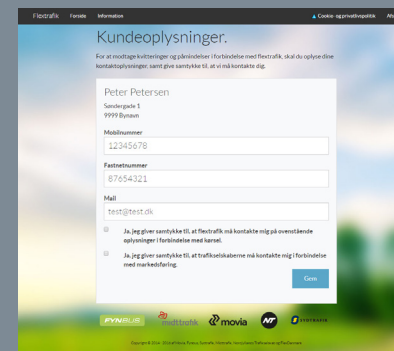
Flextrafik Forside Information

Cookie- og privatlivspolitik Afr

Kundeoplysninger.

For at modtage kvitteringer og påmindelser i forbindelse med Flextrafik, skal du oplyse dine kontaktoplysninger, samt give samtykke til, at vi må kontakte dig.

Peter Petersen

Søndergade 1
9999 Bynavn

Mobilnummer

12345678

Fastnetnummer

87654321

Mail

test@test.dk

Ja, jeg giver samtykke til, at flextrafik må kontakte mig på ovenstående oplysninger i forbindelse med kørsel.

Ja, jeg giver samtykke til, at trafikselskaberne må kontakte mig i forbindelse med markedsføring.

Gem

FYNBUS midttrafik movia NT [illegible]

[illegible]